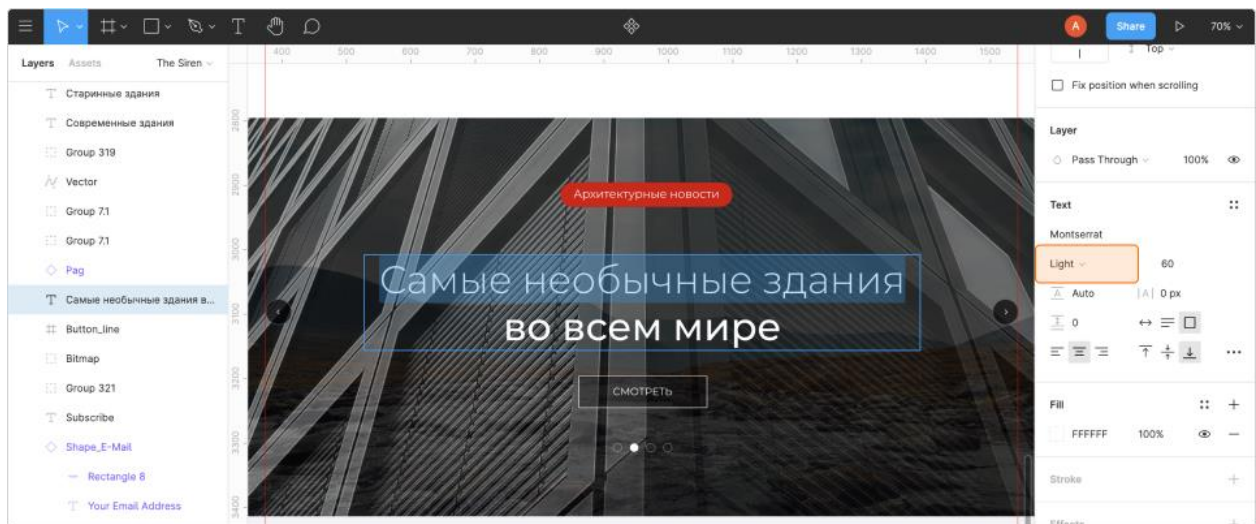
A Share 70%

Layers Assets The Siren

Старинные здания
Современные здания
Group 319
Vector
Group 7.1
Group 7.1
Pag
Самые необычные здания в...
Button_line
Bitmap
Group 321
Subscribe
Shape_E-Mail
Rectangle 8
Your Email Address

400 500 600 700 800 900 1000 1100 1200 1300 1400 1500

2800 2900 3000 3100 3200 3300 3400

Архитектурные новости

Самые необычные здания во всем мире

СМОТРЕТЬ

Top

Fix position when scrolling

Layer

Pass Through 100%

Text

Montserrat

Light 60

Auto 0 px

0

Fill

FFFFFF 100%

Stroke

Effects